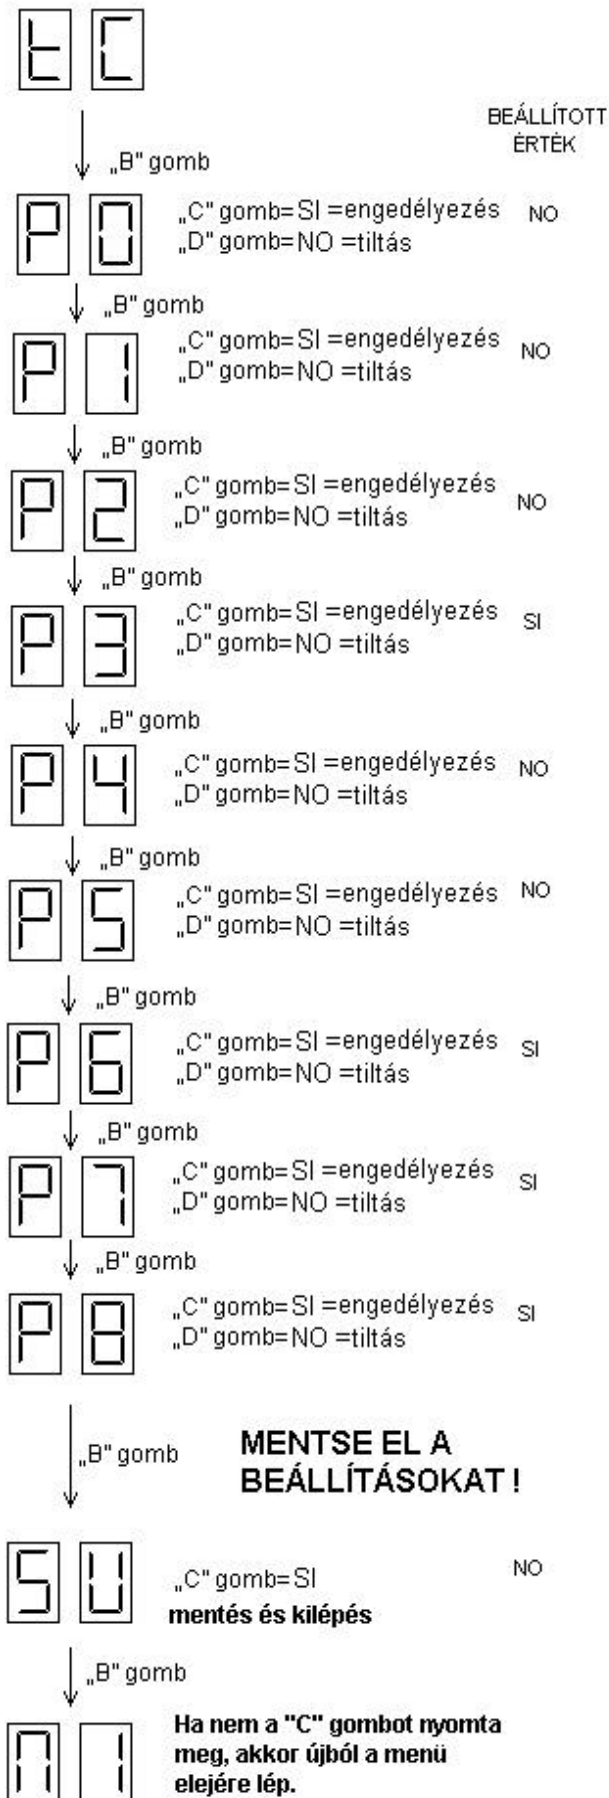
tC

BEÁLLÍTOTT ÉRTÉK

„B" gomb

P0
„C" gomb=SI =engedélyezés
„D" gomb=NO =tiltás
NO

„B" gomb

P1
„C" gomb=SI =engedélyezés
„D" gomb=NO =tiltás
NO

„B" gomb

P2
„C" gomb=SI =engedélyezés
„D" gomb=NO =tiltás
NO

„B" gomb

P3
„C" gomb=SI =engedélyezés
„D" gomb=NO =tiltás
SI

„B" gomb

P4
„C" gomb=SI =engedélyezés
„D" gomb=NO =tiltás
NO

„B" gomb

P5
„C" gomb=SI =engedélyezés
„D" gomb=NO =tiltás
NO

„B" gomb

P6
„C" gomb=SI =engedélyezés
„D" gomb=NO =tiltás
SI

„B" gomb

P7
„C" gomb=SI =engedélyezés
„D" gomb=NO =tiltás
SI

„B" gomb

P8
„C" gomb=SI =engedélyezés
„D" gomb=NO =tiltás
SI

„B" gomb

MENTSE EL A BEÁLLÍTÁSOKAT !

SU
„C" gomb=SI
mentés és kilépés
NO

„B" gomb

N1
Ha nem a "C" gombot nyomta meg, akkor újból a menü elejére lép.